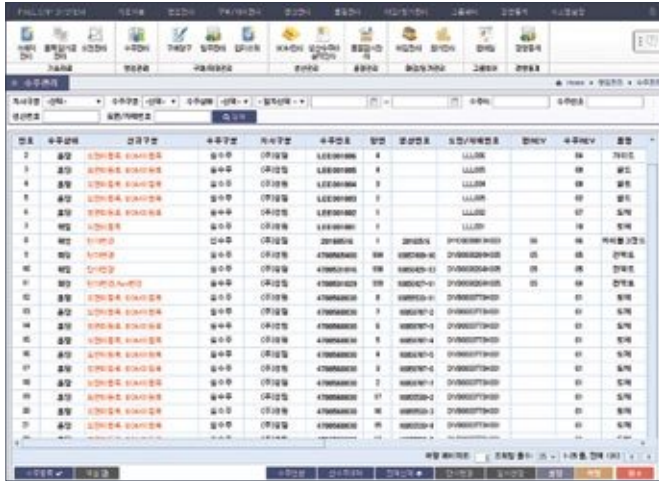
수주관리

| 번호 | 수주상태 | 신규구분 | 수주구분 | 자사구분 | 수주번호 | 항번 | 품번 | 도면/제품번호 | 도면REV | 수주REV | 품명 |
|---|---|---|---|---|---|---|---|---|---|---|---|
| 1 | 출발 | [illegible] | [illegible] | (주)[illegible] | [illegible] | 4 | | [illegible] | | 04 | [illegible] |
| 2 | 출발 | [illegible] | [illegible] | (주)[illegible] | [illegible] | 4 | | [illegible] | | 08 | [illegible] |
| 3 | 출발 | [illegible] | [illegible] | (주)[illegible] | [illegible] | 4 | | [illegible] | | 08 | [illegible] |
| 4 | 출발 | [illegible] | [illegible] | (주)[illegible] | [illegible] | 3 | | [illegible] | | 07 | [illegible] |
| 5 | 출발 | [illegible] | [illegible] | (주)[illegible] | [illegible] | 2 | | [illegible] | | 07 | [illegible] |
| 6 | 출발 | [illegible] | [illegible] | (주)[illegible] | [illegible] | 1 | | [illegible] | | 16 | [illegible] |
| 7 | 해당 | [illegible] | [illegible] | (주)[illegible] | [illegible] | 1 | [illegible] | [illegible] | 06 | 06 | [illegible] |
| 8 | 해당 | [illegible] | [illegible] | (주)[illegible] | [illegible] | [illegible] | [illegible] | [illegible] | 05 | 05 | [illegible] |
| 9 | 해당 | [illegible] | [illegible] | (주)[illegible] | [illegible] | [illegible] | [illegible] | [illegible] | 05 | 05 | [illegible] |
| 10 | 해당 | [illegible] | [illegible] | (주)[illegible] | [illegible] | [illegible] | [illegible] | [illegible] | 05 | 08 | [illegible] |

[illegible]